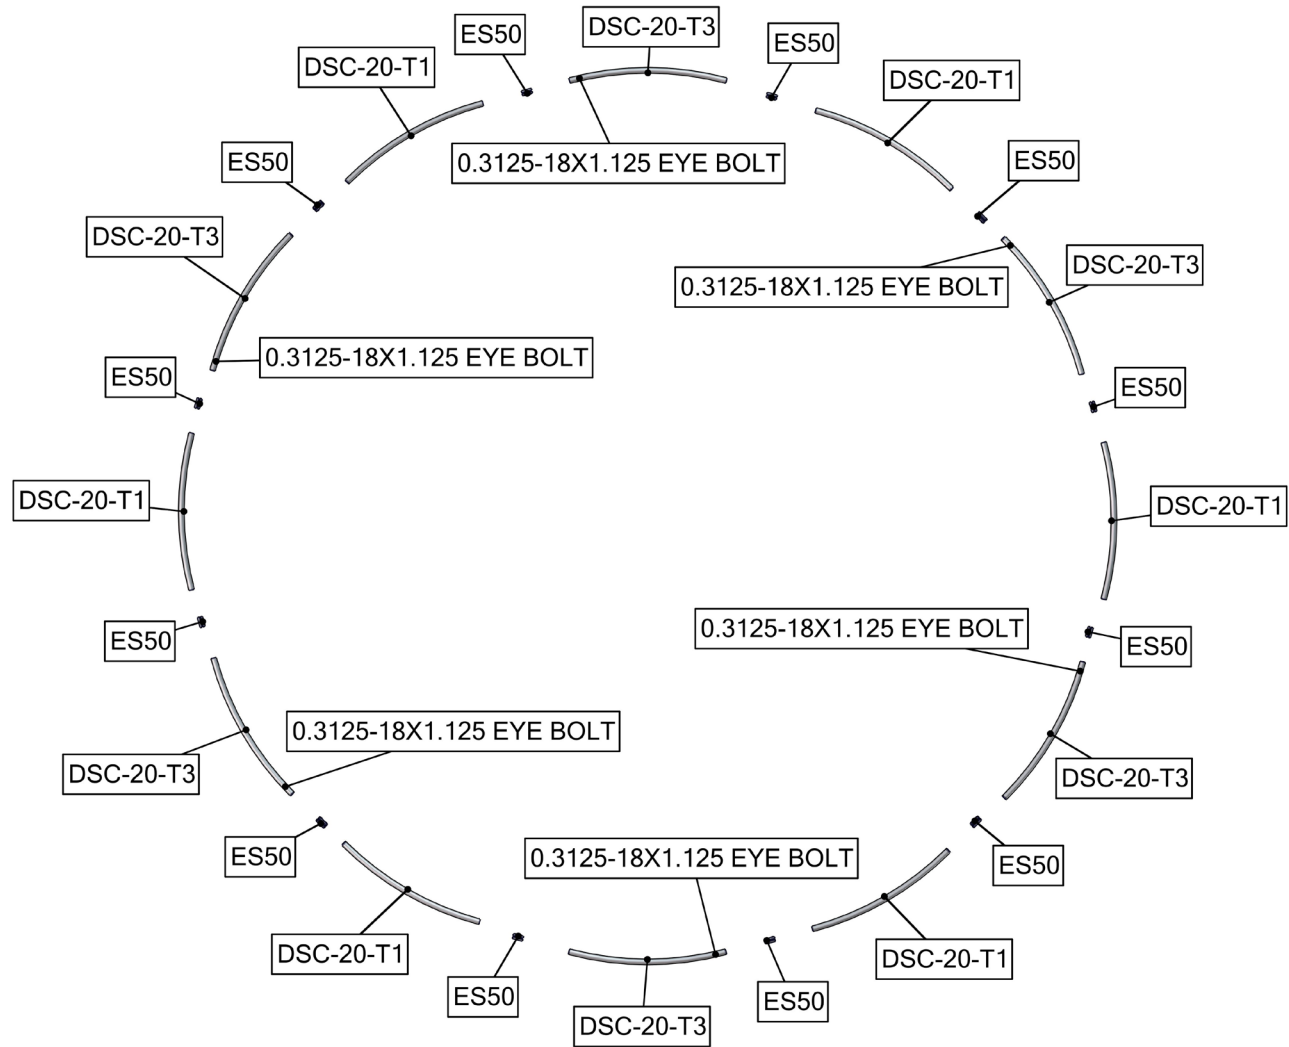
ES50
DSC-20-T3
ES50
DSC-20-T1
DSC-20-T1
0.3125-18X1.125 EYE BOLT
ES50
ES50
DSC-20-T3
DSC-20-T3
0.3125-18X1.125 EYE BOLT
0.3125-18X1.125 EYE BOLT
ES50
ES50
DSC-20-T1
DSC-20-T1
0.3125-18X1.125 EYE BOLT
ES50
ES50
0.3125-18X1.125 EYE BOLT
DSC-20-T3
DSC-20-T3
ES50
ES50
0.3125-18X1.125 EYE BOLT
DSC-20-T1
DSC-20-T1
ES50
ES50
DSC-20-T3